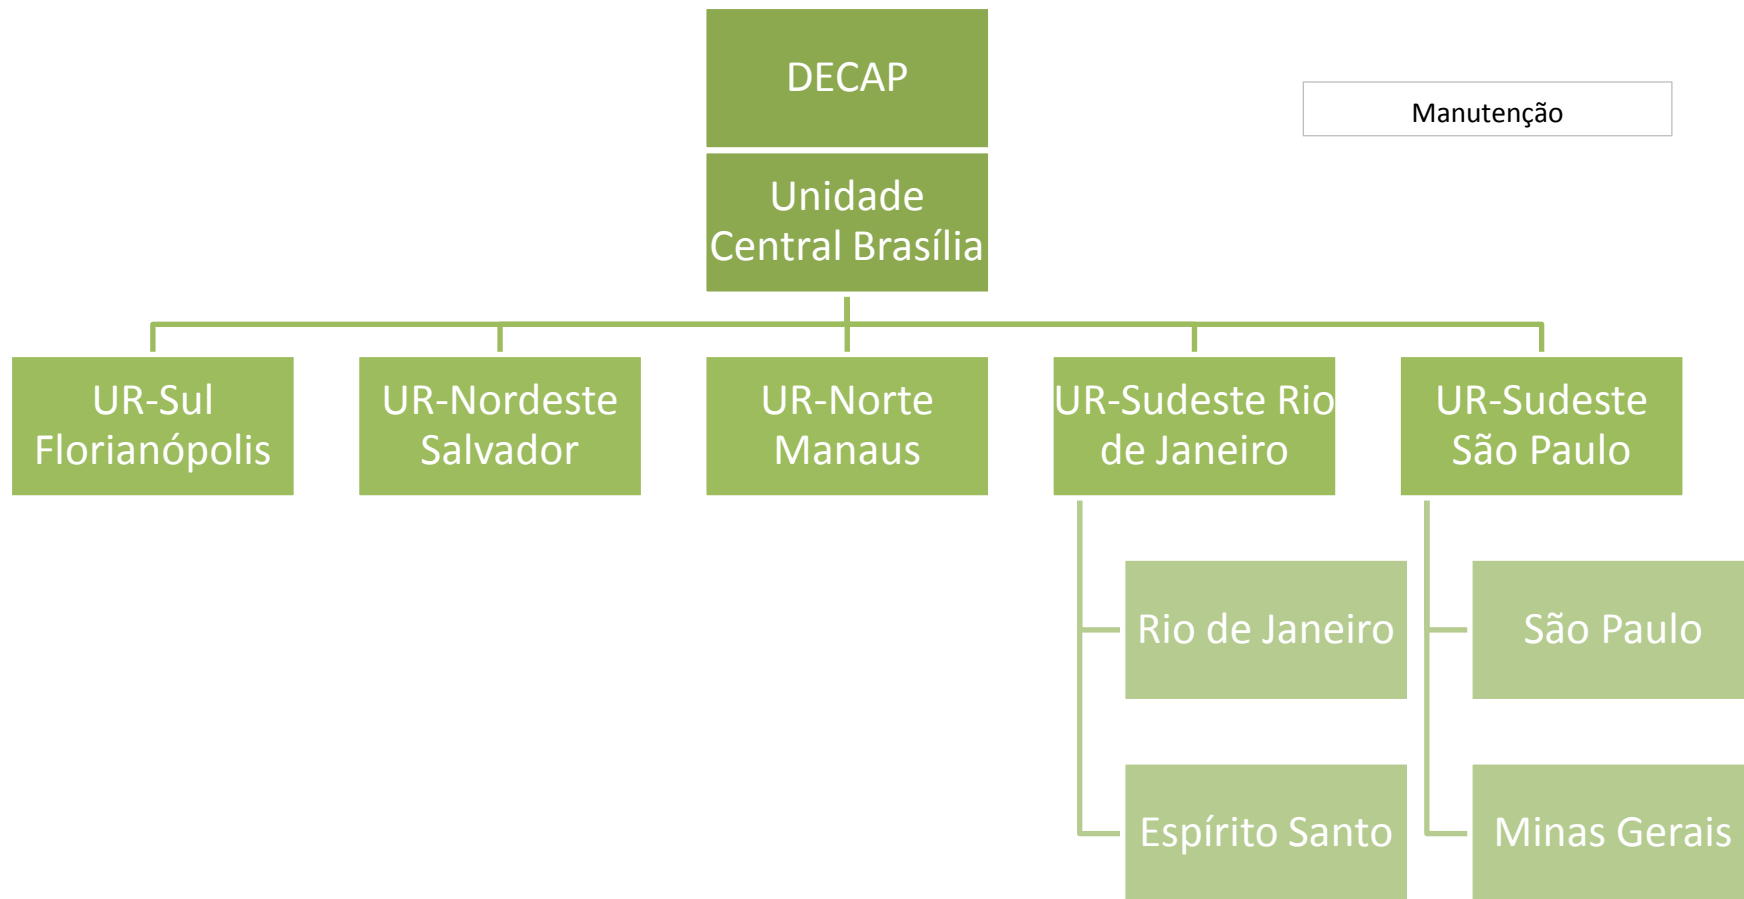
DECAP

Manutenção

Unidade Central Brasília

UR-Sul Florianópolis

UR-Nordeste Salvador

UR-Norte Manaus

UR-Sudeste Rio de Janeiro

UR-Sudeste São Paulo

Rio de Janeiro

Espírito Santo

São Paulo

Minas Gerais